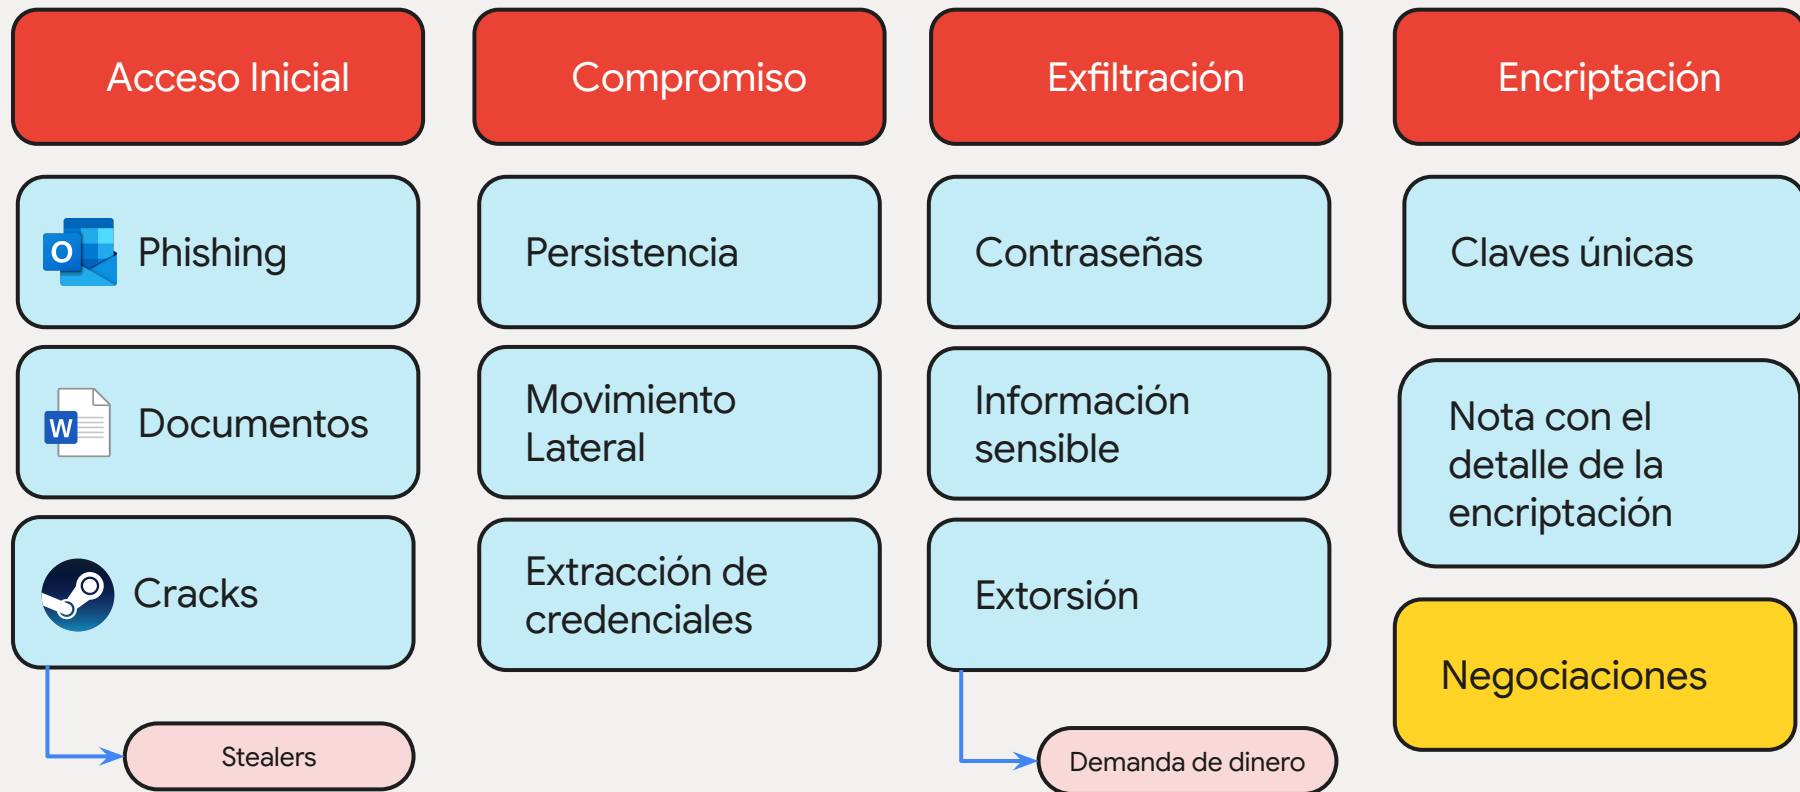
Acceso Inicial

O Phishing

W Documentos

Cracks

Stealers

Compromiso

Persistencia

Movimiento Lateral

Extracción de credenciales

Exfiltración

Contraseñas

Información sensible

Extorsión

Demanda de dinero

Encriptación

Claves únicas

Nota con el detalle de la encriptación

Negociaciones